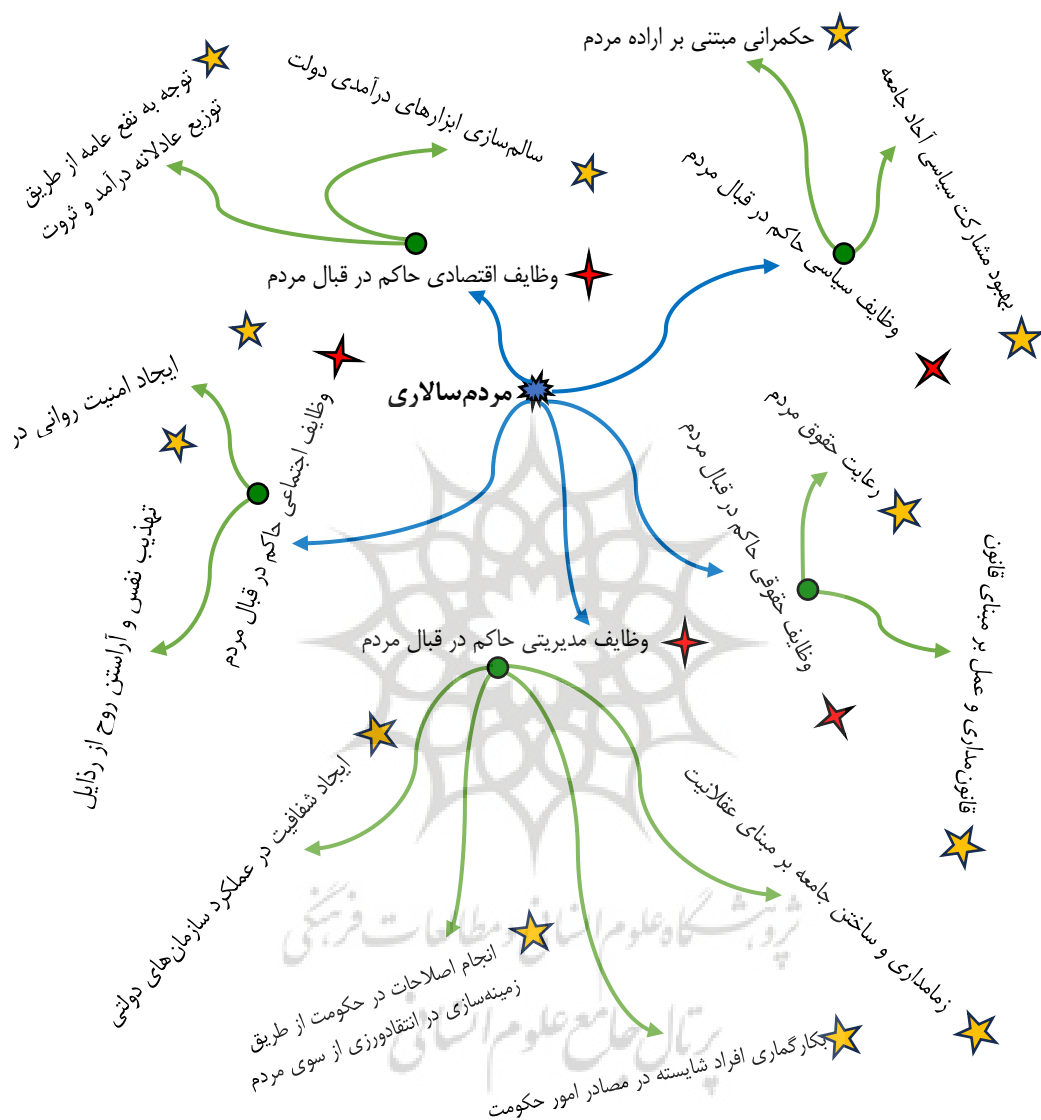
مردم‌سالاری

وظایف اقتصادی حاکم در قبال مردم

سالم‌سازی ابزارهای درآمدی دولت

توجه به نفع عامه از طریق توزیع عادلانه درآمد و ثروت

وظایف سیاسی حاکم در قبال مردم

حکمرانی مبتنی بر اراده مردم

بهبود مشارکت سیاسی آحاد جامعه

وظایف اجتماعی حاکم در قبال مردم

ایجاد امنیت روانی در

تهذیب نفس و آراستن روح از رذایل

وظایف حقوقی حاکم در قبال مردم

رعایت حقوق مردم

قانون‌مداری و عمل بر مبنای قانون

وظایف مدیریتی حاکم در قبال مردم

ایجاد شفافیت در عملکرد سازمان‌های دولتی

انجام اصلاحات در حکومت از طریق زمینه‌سازی در انتقادورزی از سوی مردم

بکارگماری افراد شایسته در مصادر امور حکومت

زمامداری و ساختن جامعه بر مبنای عقلانیت

پژوهشگاه علوم انسانی و مطالعات فرهنگی
پرتال جامع علوم انسانی